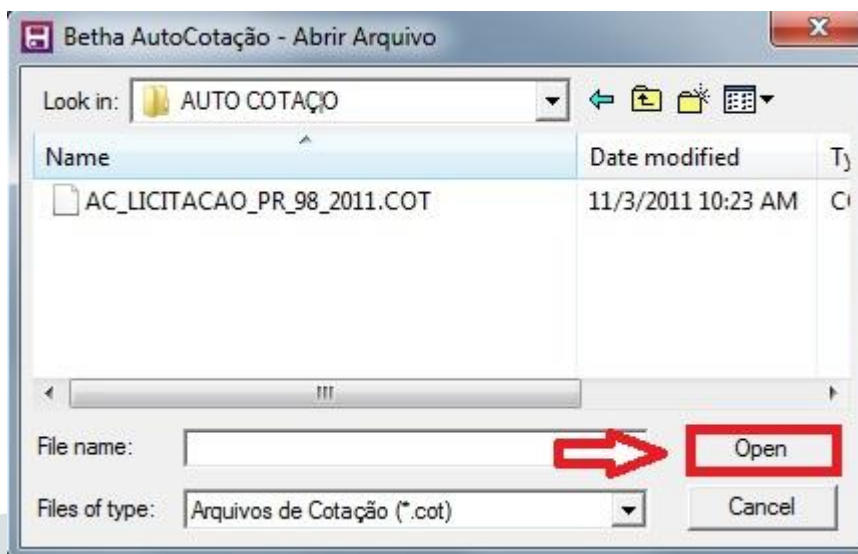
Betha AutoCotação - Abrir Arquivo

Look in: AUTO COTAÇIO

| Name | Date modified | Ty |
|---|---|---|
| AC_LICITACAO_PR_98_2011.COT | 11/3/2011 10:23 AM | C |

File name:

Open

Files of type: Arquivos de Cotação (*.cot)

Cancel